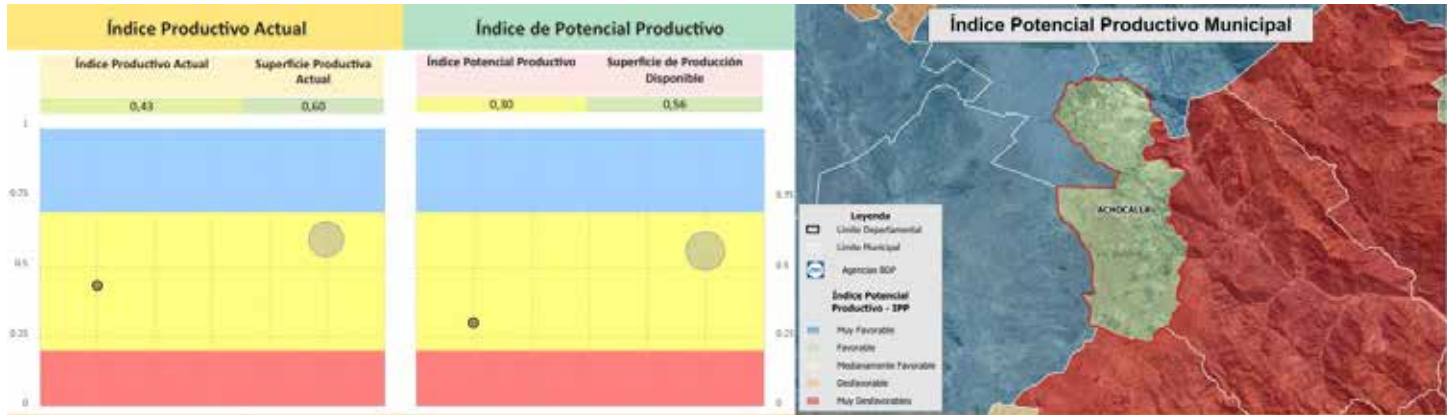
Índice Productivo Actual

| Índice Productivo Actual | Superficie Productiva Actual |
|---|---|
| 0,43 | 0,60 |

1
0.75
0.5
0.25
0

Índice de Potencial Productivo

| Índice Potencial Productivo | Superficie de Producción Disponible |
|---|---|
| 0,30 | 0,56 |

0.75
0.5
0.25

Índice Potencial Productivo Municipal

ACHOCALLA

Leyenda
Límite Departamental
Límite Municipal
Agencias BDP
Índice Potencial Productivo - IPP
Muy Favorable
Favorable
Medianamente Favorable
Desfavorable
Muy Desfavorables